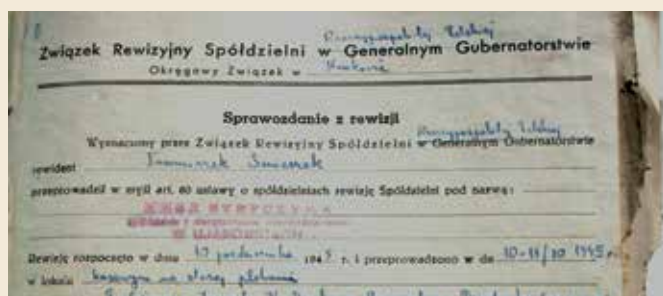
Rzeczypospolitej Polskiej
Związek Rewizyjny Spółdzielni w Generalnym Gubernatorstwie
Okręgowy Związek w Krakowie

Sprawozdanie z rewizji

Wyznaczony przez Związek Rewizyjny Spółdzielni Rzeczypospolitej Polskiej w Generalnym Gubernatorstwie
rewident Dominik Smoleński
przeprowadził w myśl art. 80 ustawy o spółdzielniach rewizję Spółdzielni pod nazwą:
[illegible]
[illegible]
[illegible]

Rewizję rozpoczęto w dniu 17 października 194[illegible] r. i przeprowadzono w dn. 10-11/30 1945 r.
w lokalu kasowym na starej plebanii
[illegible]